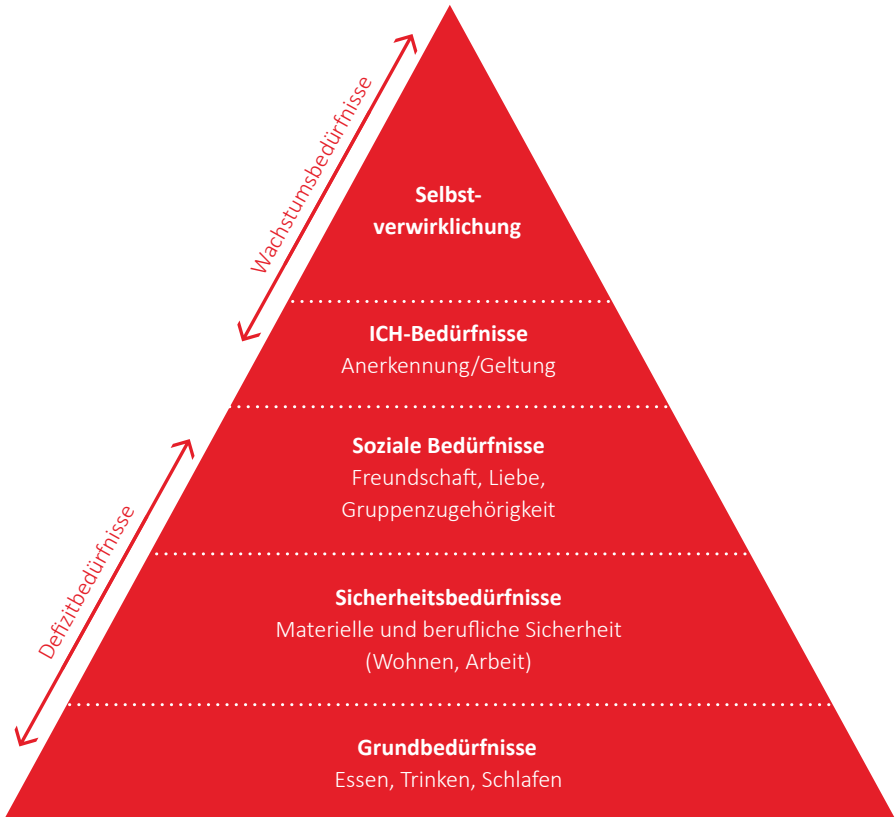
Wachstumsbedürfnisse

Selbst-
verwirklichung

ICH-Bedürfnisse
Anerkennung/Geltung

Defizitbedürfnisse

Soziale Bedürfnisse
Freundschaft, Liebe, Gruppenzugehörigkeit

Sicherheitsbedürfnisse
Materielle und berufliche Sicherheit (Wohnen, Arbeit)

Grundbedürfnisse
Essen, Trinken, Schlafen